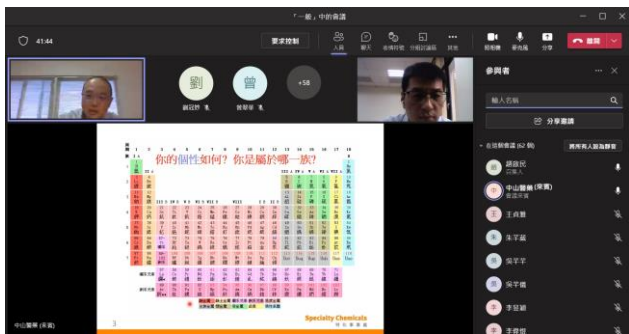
「一般」中的會議

41:44

要求控制

人員

聊天

表情符號

分組討論區

其他

相機

麥克風

分享

離開

劉

劉

曾

曾

+58

你的個性如何？你是屬於哪一族？

Specialty Chemicals

3

中山醫學 (來賓)

參與者

輸入名稱

分享邀請

目前在會議中 (62 位)

將所有人靜音

謝政民

中山醫學 (來賓)

王貞惠

朱宇凝

吳宇宇

吳宇儀

李冠穎

李儀